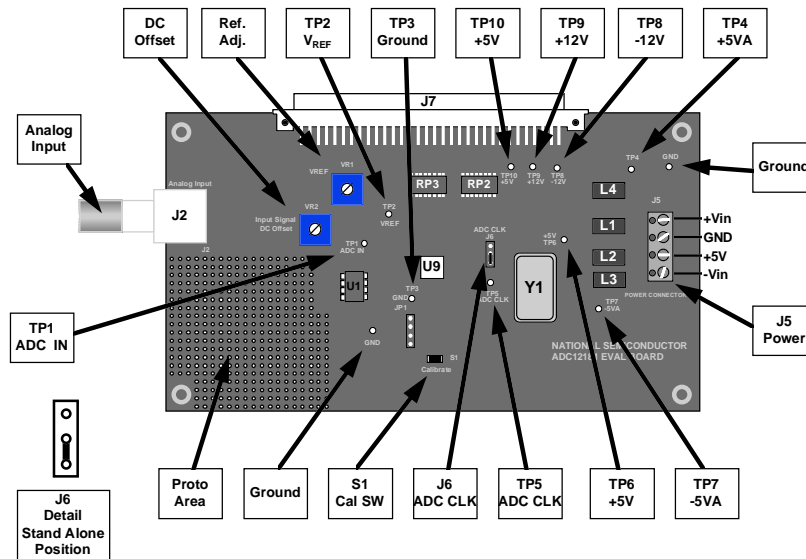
DC Offset

Ref. Adj.

TP2 $V_{REF}$

TP3 Ground

TP10 +5V

TP9 +12V

TP8 -12V

TP4 +5VA

Analog Input

Ground

J7

VREF

VR1

VR2

Analog Input

J2

Input Signal DC Offset

TP2 VREF

TP1 ADC IN

RP3

RP2

TP10 +5V

TP9 +12V

TP8 -12V

TP4

GND

L4

J5

L1

L2

L3

+Vin

GND

+5V

-Vin

POWER CONNECTOR

ADC CLK J6

+5V TP6

U9

TP3 GND

JP1

U1

TP5 ADC CLK

Y1

TP7 -5VA

GND

S1

Calibrate

NATIONAL SEMICONDUCTOR ADC1218 EVAL BOARD

J2

TP1 ADC IN

J5 Power

Proto Area

Ground

S1 Cal SW

J6 ADC CLK

TP5 ADC CLK

TP6 +5V

TP7 -5VA

J6 Detail Stand Alone Position